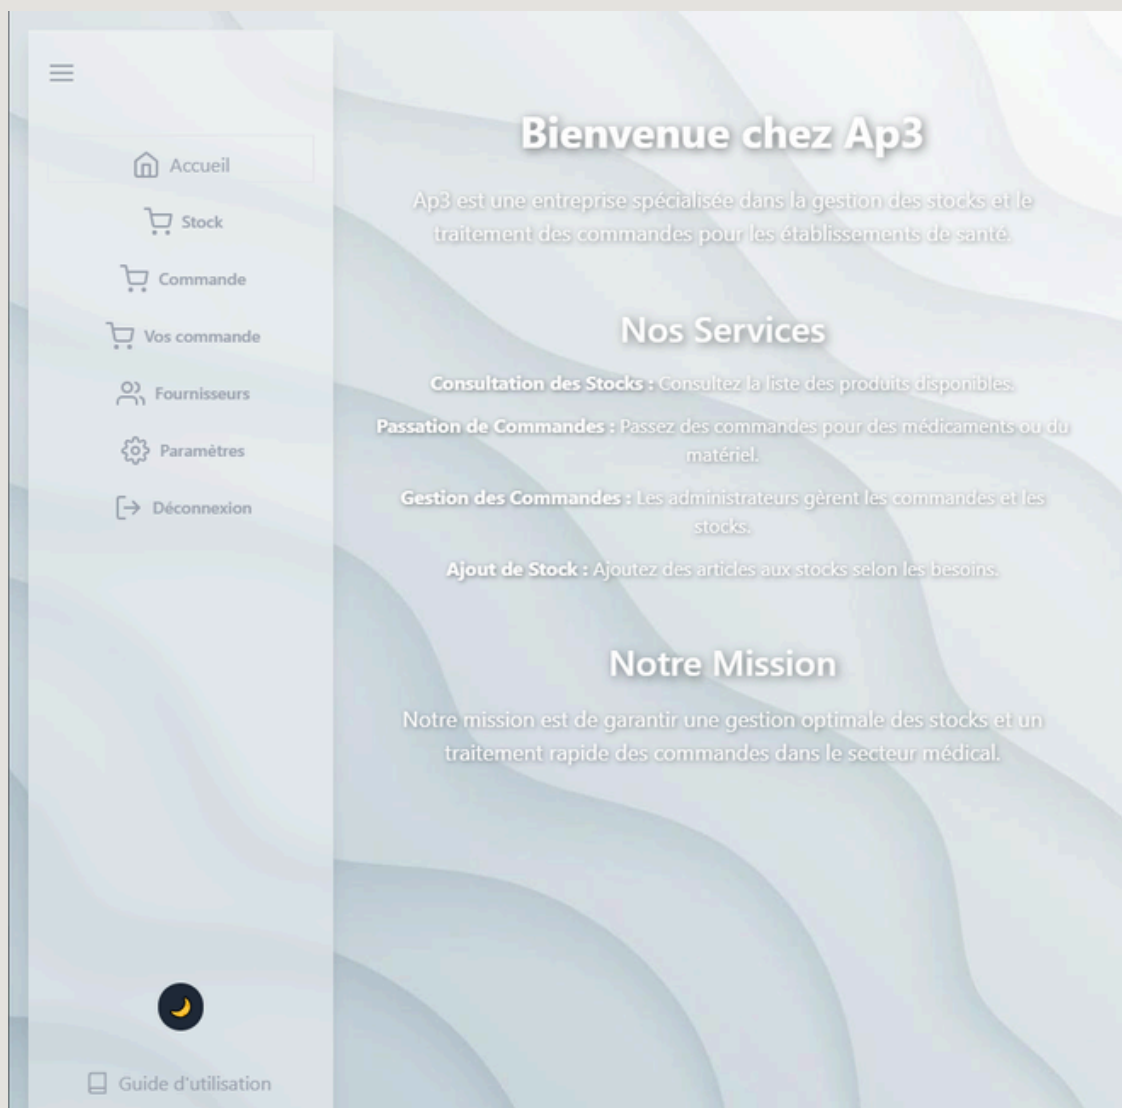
Accueil

Stock

Commande

Vos commande

Fournisseurs

Paramètres

Déconnexion

Guide d'utilisation

Bienvenue chez Ap3

Ap3 est une entreprise spécialisée dans la gestion des stocks et le traitement des commandes pour les établissements de santé.

Nos Services

Consultation des Stocks : Consultez la liste des produits disponibles.

Passation de Commandes : Passez des commandes pour des médicaments ou du matériel.

Gestion des Commandes : Les administrateurs gèrent les commandes et les stocks.

Ajout de Stock : Ajoutez des articles aux stocks selon les besoins.

Notre Mission

Notre mission est de garantir une gestion optimale des stocks et un traitement rapide des commandes dans le secteur médical.